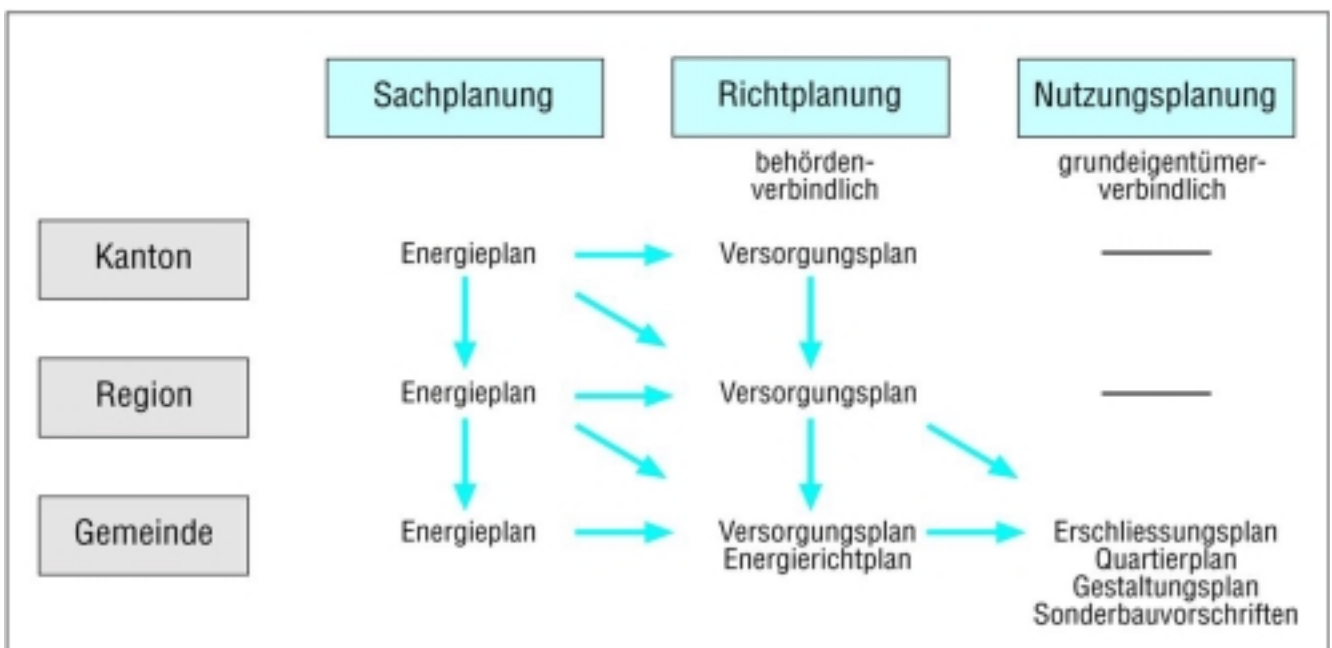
| | Sachplanung | Richtplanung | Nutzungsplanung |
|---|---|---|---|
| | | behördenverbindlich | grundeigentümerverbindlich |
| Kanton | Energieplan | Versorgungsplan | — |
| Region | Energieplan | Versorgungsplan | — |
| Gemeinde | Energieplan | Versorgungsplan Energierichtplan | Erschliessungsplan Quartierplan Gestaltungsplan Sonderbauvorschriften |